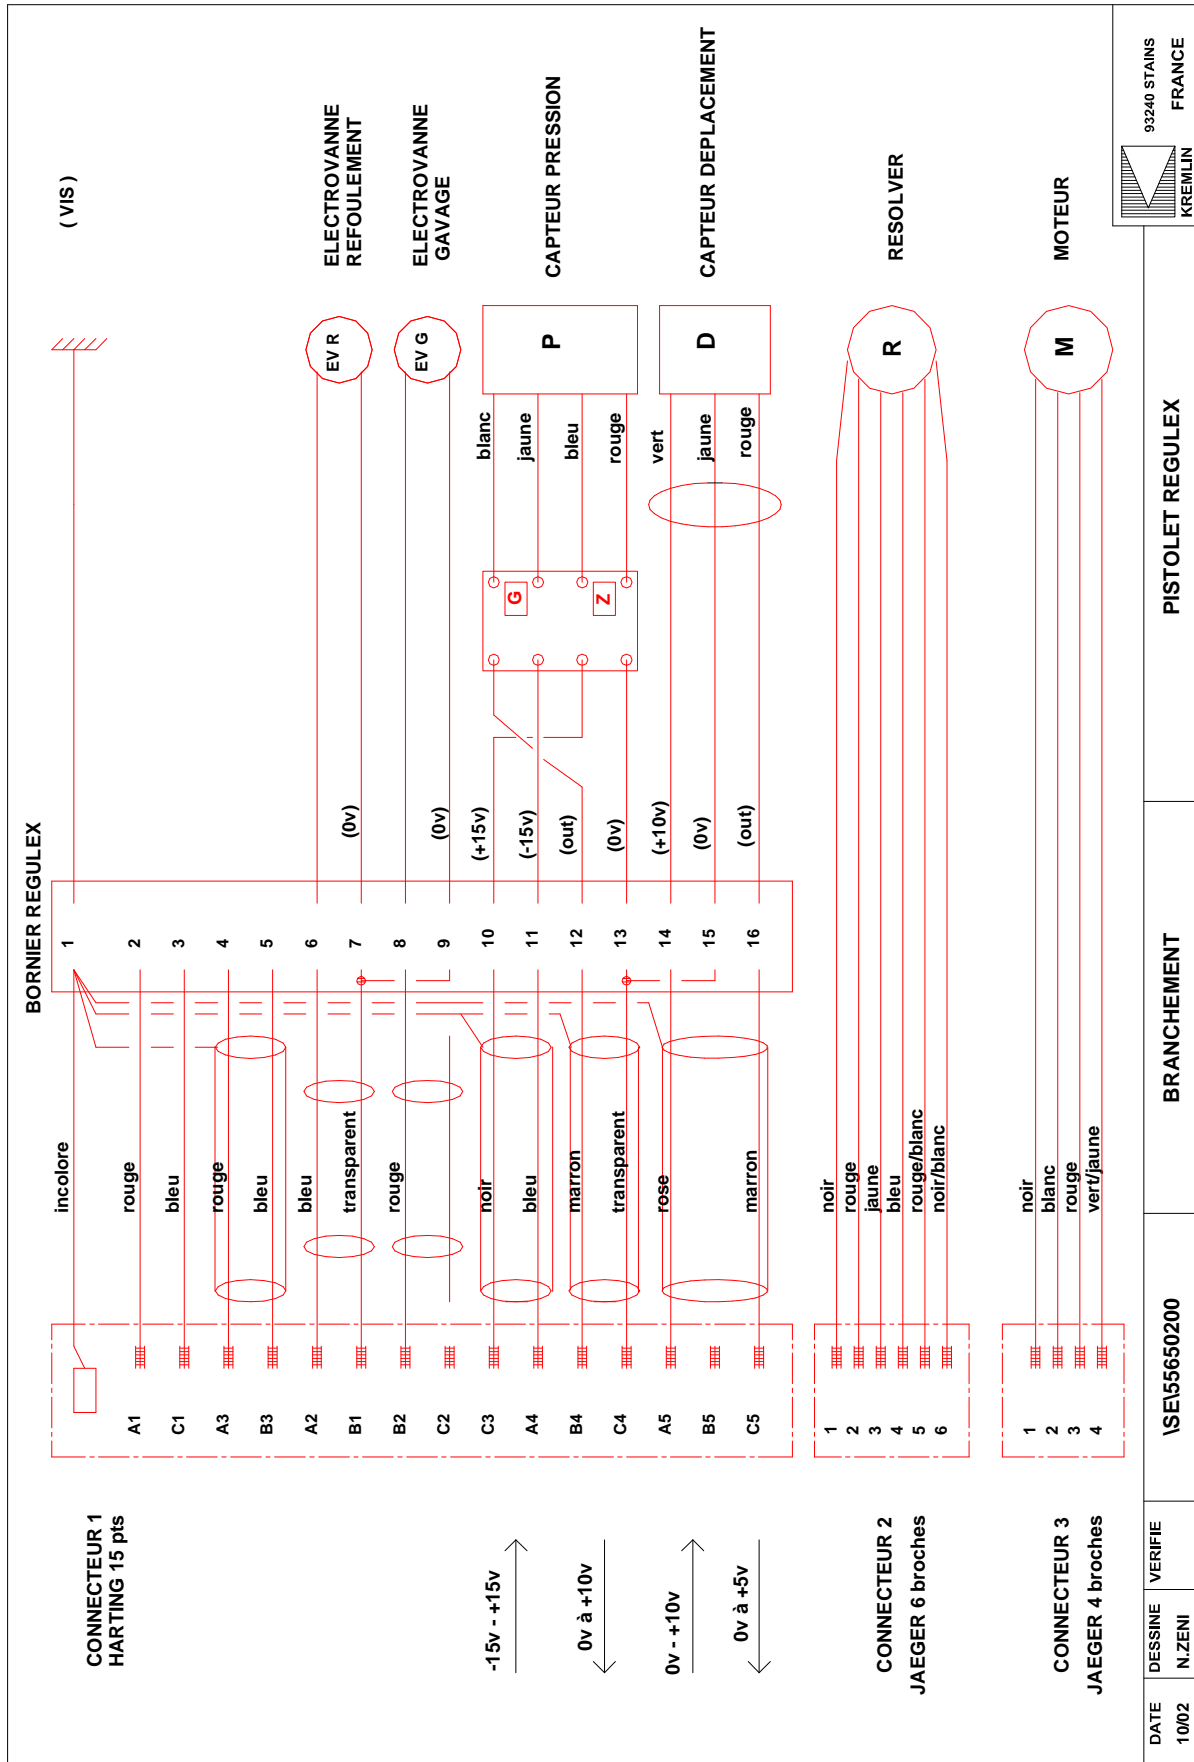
( VIS )

ELECTROVANNE REFOULEMENT

ELECTROVANNE GAVAGE

CAPTEUR PRESSION

CAPTEUR DEPLACEMENT

RESOLVER

MOTEUR

93240 STAINS FRANCE

KREMLIN

EV R

EV G

P

D

R

M

blanc
jaune
bleu
rouge

vert
jaune
rouge

G

Z

PISTOLET REGULEX

BORNIER REGULEX

(0v)
(0v)
(+15v)
(-15v)
(out)
(0v)
(+10v)
(0v)
(out)

1 2 3 4 5 6 7 8 9 10 11 12 13 14 15 16

BRANCHEMENT

incolore
rouge
bleu
rouge
bleu
bleu
transparent
rouge
noir
bleu
marron
transparent
rose
marron

noir
rouge
jaune
bleu
rouge/blanc
noir/blanc

noir
blanc
rouge
vert/jaune

A1 C1 A3 B3 A2 B1 B2 C2 C3 A4 B4 C4 A5 B5 C5

1 2 3 4 5 6

1 2 3 4

\SE\55650200

CONNECTEUR 1
HARTING 15 pts

-15v - +15v

0v à +10v

0v - +10v

0v à +5v

CONNECTEUR 2
JAEGER 6 broches

CONNECTEUR 3
JAEGER 4 broches

DATE
10/02

DESSINE
N.ZENI

VERIFIE